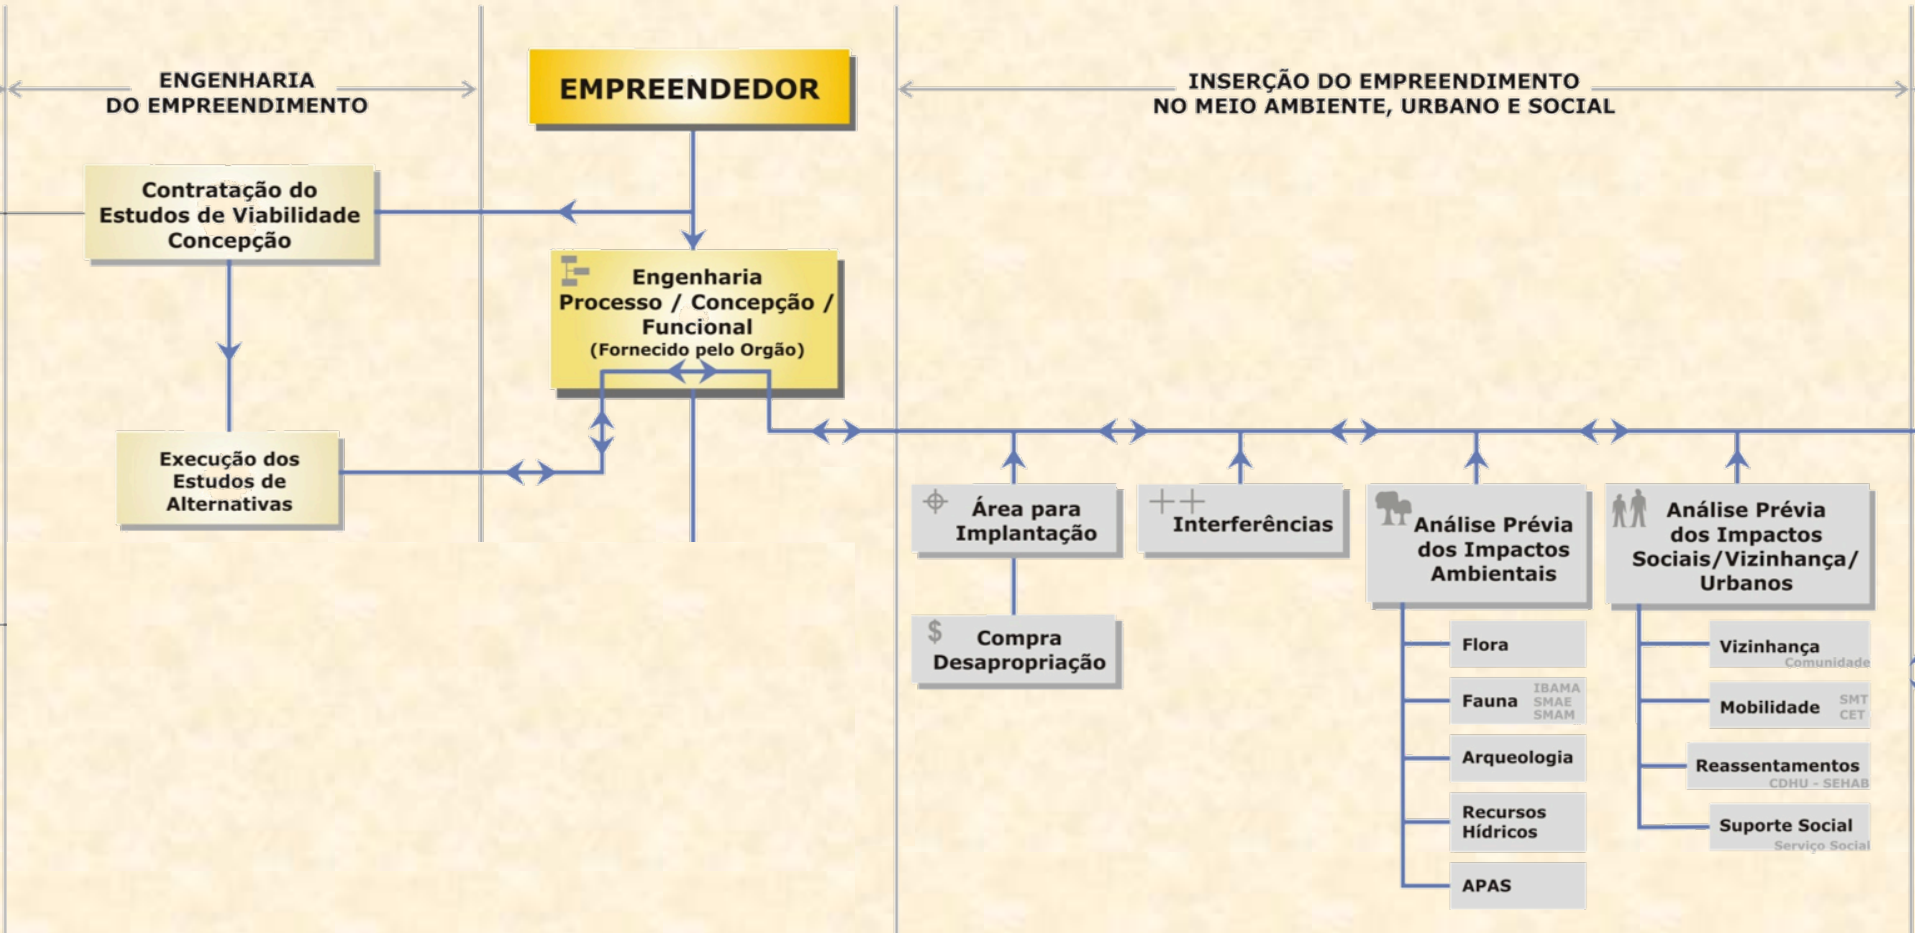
ENGENHARIA DO EMPREENDIMENTO

EMPREENDEDOR

INSERÇÃO DO EMPREENDIMENTO NO MEIO AMBIENTE, URBANO E SOCIAL

Contratação do Estudos de Viabilidade Concepção

Engenharia Processo / Concepção / Funcional (Fornecido pelo Orgão)

Execução dos Estudos de Alternativas

Área para Implantação

Interferências

Análise Prévia dos Impactos Ambientais

Análise Prévia dos Impactos Sociais/Vizinhança/ Urbanos

Compra Desapropriação

Flora

Fauna IBAMA SMAE SMAM

Arqueologia

Recursos Hídricos

APAS

Vizinhança Comunidade

Mobilidade SMT CET

Reassentamentos CDHU - SEHAB

Suporte Social Serviço Social